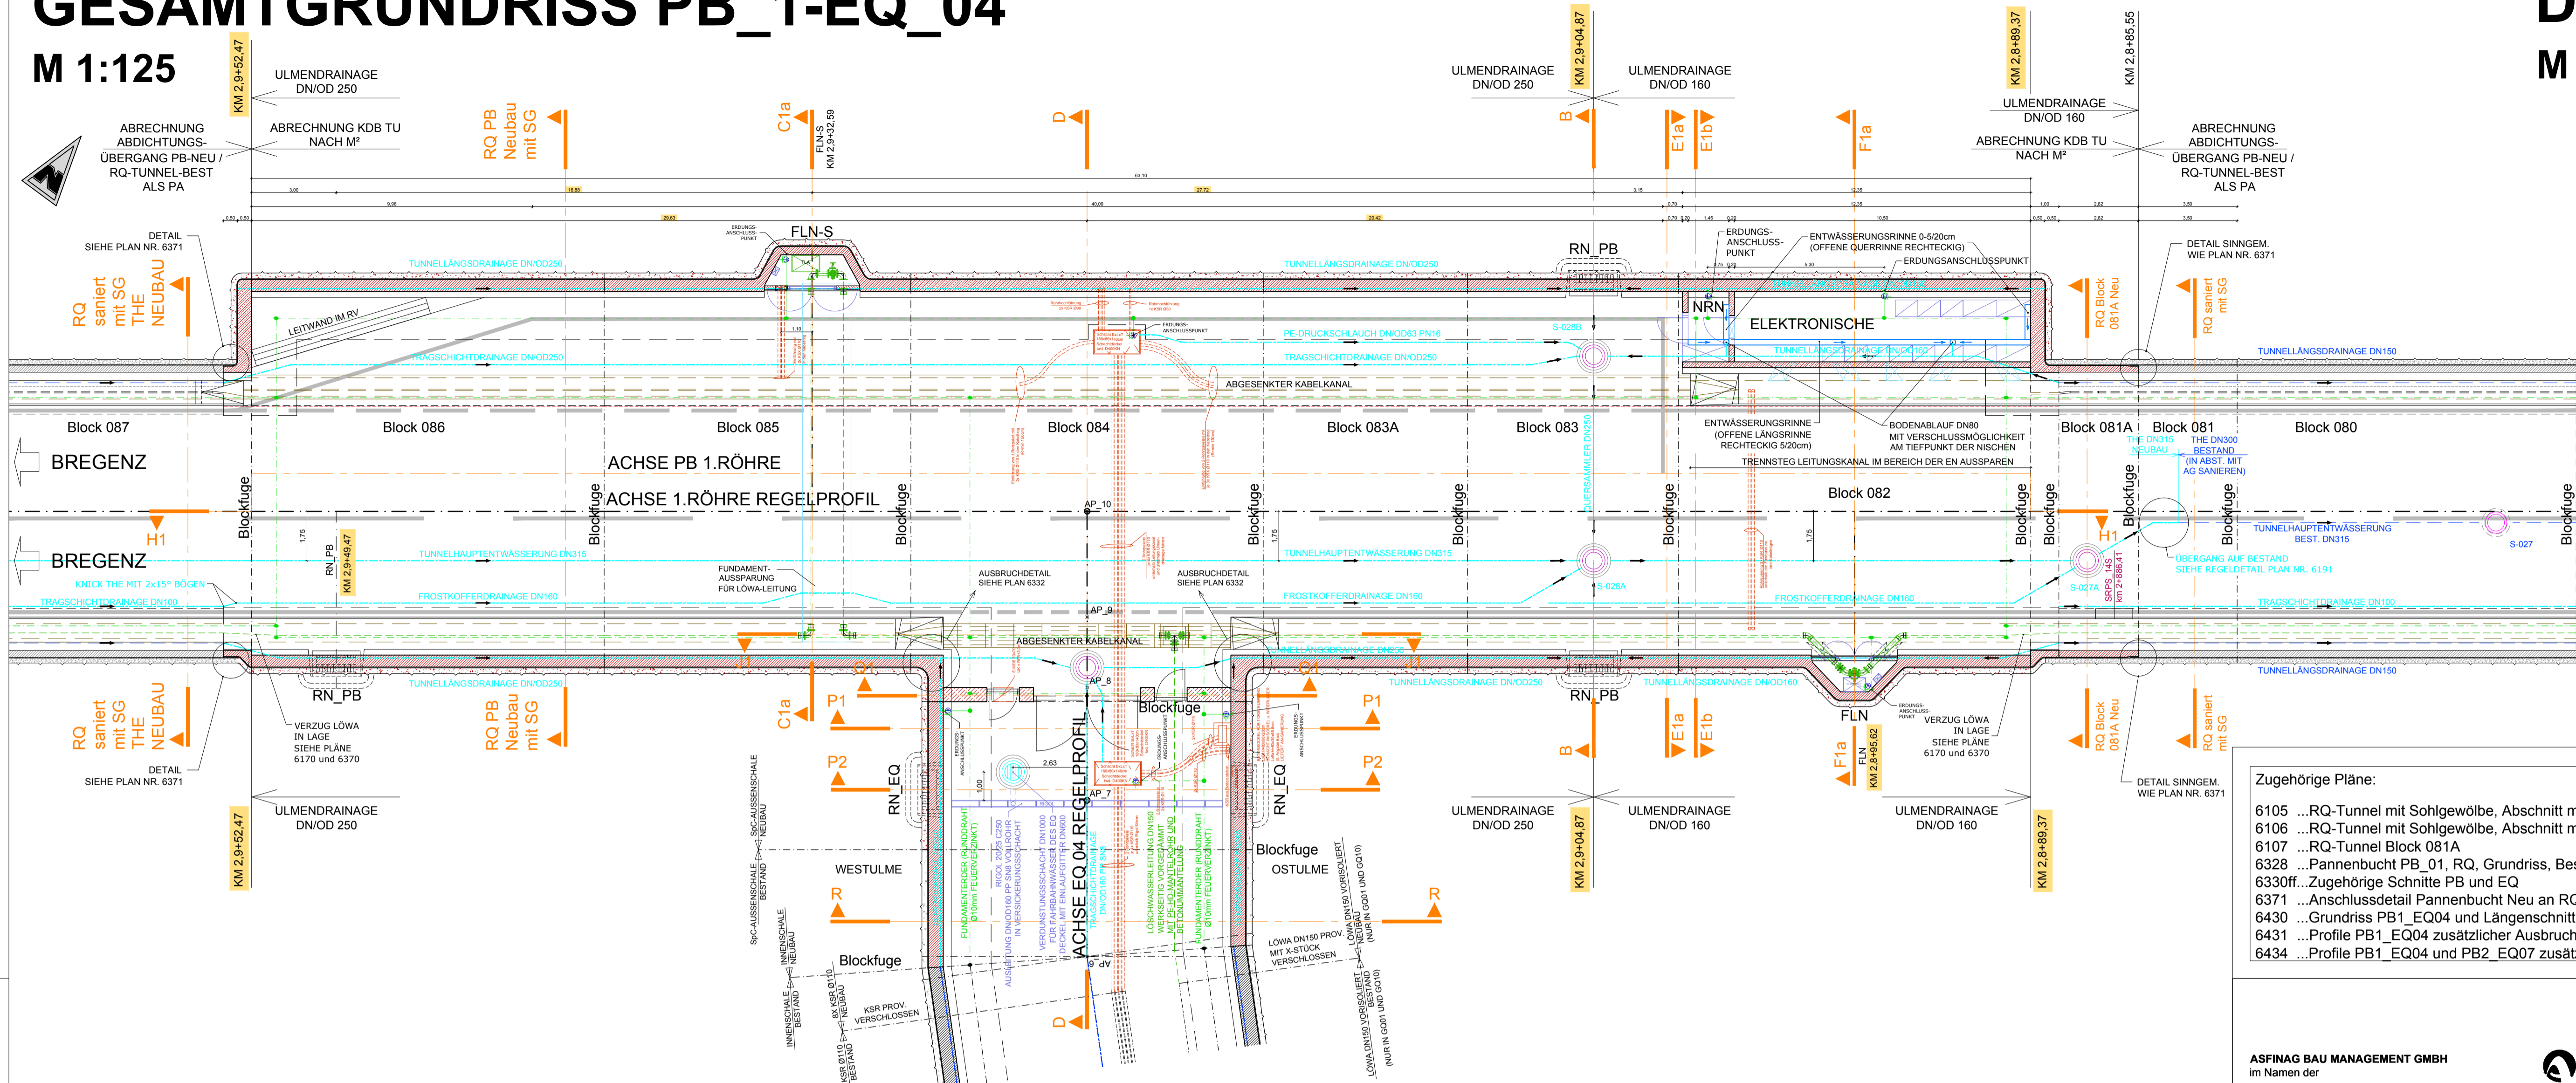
GESAMTGRUNDRISS PB_1-EQ_04
M 1:125

KM 2,9+52,47
ULMENDRAINAGE DN/OD 250
ABRECHNUNG ABDICHTUNGS-ÜBERGANG PB-NEU / RQ-TUNNEL-BEST ALS PA
ABRECHNUNG KDB TU NACH M²
RQ PB Neubau mit SG
C1a
FLN-S KM 2,9+32,59
D
ULMENDRAINAGE DN/OD 250
KM 2,9+04,87
B
ULMENDRAINAGE DN/OD 160
E1a
E1b
F1a
KM 2,8+89,37
KM 2,8+85,55
ULMENDRAINAGE DN/OD 160
ABRECHNUNG KDB TU NACH M²
ABRECHNUNG ABDICHTUNGS-ÜBERGANG PB-NEU / RQ-TUNNEL-BEST ALS PA

DETAIL SIEHE PLAN NR. 6371
RQ saniert mit SG THE NEUBAU
FLN-S
TUNNELLÄNGSDRAINAGE DN/OD250
LEITWAND IM RV
TRAGSCHICHTDRAINAGE DN/OD250
RN_PB
PE-DRUCKSCHLAUCH DN/OD63 PN16
ABGESENKTER KABELKANAL
ERDUNGS-ANSCHLUSS-PUNKT
ENTWÄSSERUNGSRINNE 0-5/20cm (OFFENE QUERRINNE RECHTECKIG)
ERDUNGSANSCHLUSSPUNKT
NRN
ELEKTRONISCHE
RQ Block 081A Neu
RQ saniert mit SG
DETAIL SINNGEM. WIE PLAN NR. 6371
TUNNELLÄNGSDRAINAGE DN150

Block 087
Block 086
Block 085
Block 084
Block 083A
Block 083
ENTWÄSSERUNGSRINNE (OFFENE LÄNGSRINNE RECHTECKIG 5/20cm)
BODENABLAUF DN80 MIT VERSCHLUSSMÖGLICHKEIT AM TIEFPUNKT DER NISCHEN
Block 081A
Block 081
Block 080
THE DN315 NEUBAU
THE DN300 BESTAND (IN ABST. MIT AG SANIEREN)
BREGENZ
ACHSE PB 1.RÖHRE
TRENNSTEG LEITUNGSKANAL IM BEREICH DER EN AUSSPAREN
ACHSE 1.RÖHRE REGELPROFIL
Block 082
Blockfuge
H1
AP_10
BREGENZ
RN_PB
KM 2,9+49,47
TUNNELHAUPTENTWÄSSERUNG DN315
TUNNELHAUPTENTWÄSSERUNG BEST. DN315
S-027
ÜBERGANG AUF BESTAND SIEHE REGELDETAIL PLAN NR. 6191
KNICK THE MIT 2x15° BÖGEN
TRAGSCHICHTDRAINAGE DN100
FUNDAMENT-AUSSPARUNG FÜR LÖWA-LEITUNG
FROSTKOFFERDRAINAGE DN160
AUSBRUCHDETAIL SIEHE PLAN 6332
AUSBRUCHDETAIL SIEHE PLAN 6332
S-028A
S-027A
SRPS_14S km 2+886,41
AP_9
ABGESENKTER KABELKANAL
AP_8
RN_PB
RN_PB
FLN
TUNNELLÄNGSDRAINAGE DN/OD250
TUNNELLÄNGSDRAINAGE DN/OD160
RQ saniert mit SG THE NEUBAU
VERZUG LÖWA IN LAGE SIEHE PLÄNE 6170 und 6370
RQ PB Neubau mit SG
C1a
P1
P2
Blockfuge
RN_EQ
AP_7
RN_EQ
P1
P2
VERZUG LÖWA IN LAGE SIEHE PLÄNE 6170 und 6370
F1a
FLN KM 2,8+95,62
RQ Block 081A Neu
RQ saniert mit SG
DETAIL SINNGEM. WIE PLAN NR. 6371
DETAIL SIEHE PLAN NR. 6371
ULMENDRAINAGE DN/OD 250
KM 2,9+52,47
ACHSE EQ_04 REGELPROFIL
ULMENDRAINAGE DN/OD 250
ULMENDRAINAGE DN/OD 160
ULMENDRAINAGE DN/OD 160
KM 2,9+04,87
KM 2,8+89,37
WESTULME
OSTULME
Blockfuge
R
R
LÖWA DN150 PROV. MIT X-STÜCK VERSCHLOSSEN
KSR PROV. VERSCHLOSSEN
Blockfuge
D

Zugehörige Pläne:
6105 ...RQ-Tunnel mit Sohlgewölbe, Abschnitt m
6106 ...RQ-Tunnel mit Sohlgewölbe, Abschnitt m
6107 ...RQ-Tunnel Block 081A
6328 ...Pannenbucht PB_01, RQ, Grundriss, Bes
6330ff...Zugehörige Schnitte PB und EQ
6371 ...Anschlussdetail Pannenbucht Neu an RC
6430 ...Grundriss PB1_EQ04 und Längenschnitt
6431 ...Profile PB1_EQ04 zusätzlicher Ausbruch
6434 ...Profile PB1_EQ04 und PB2_EQ07 zusät

ASFINAG BAU MANAGEMENT GMBH
im Namen der